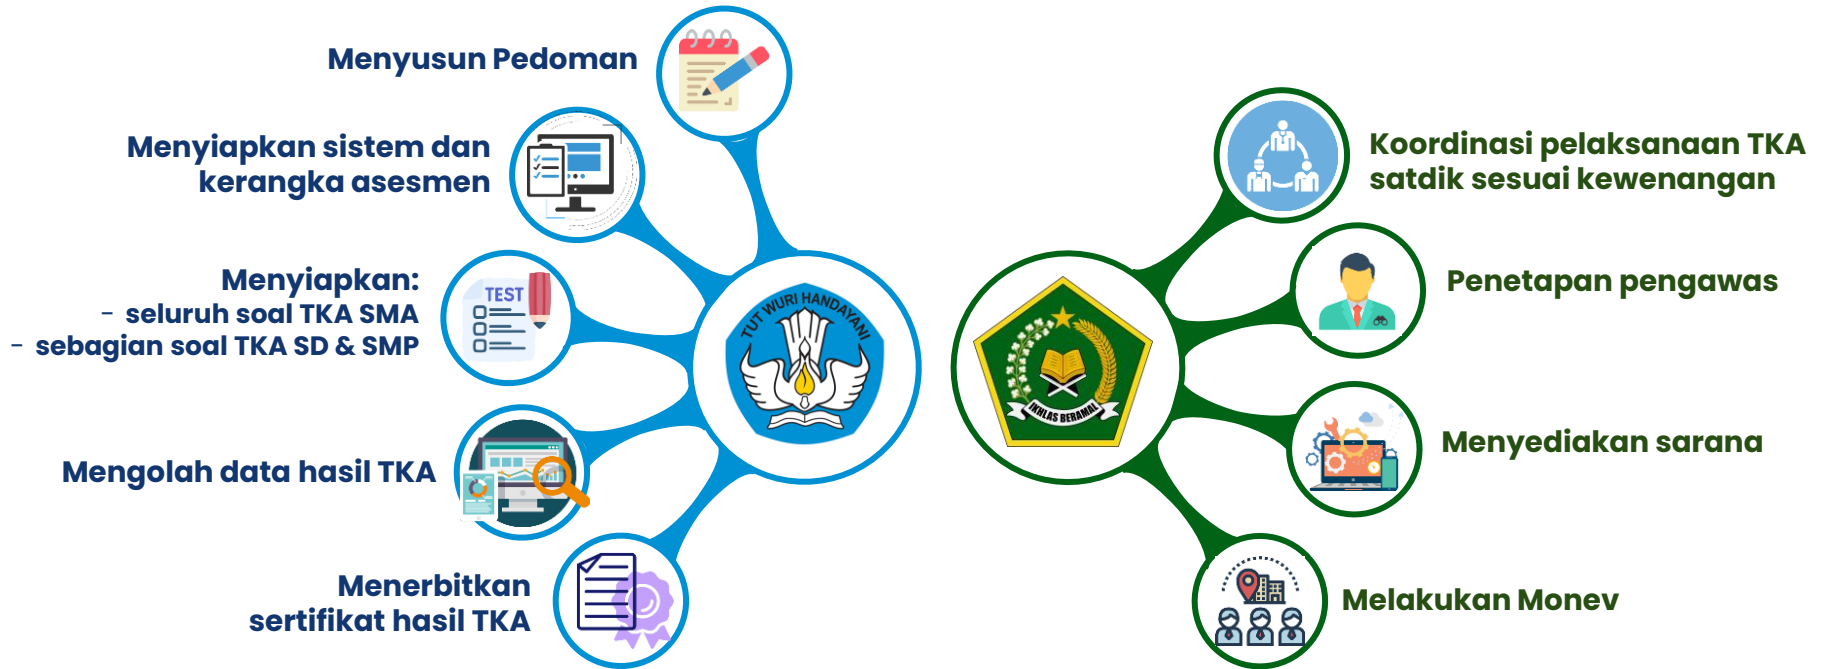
Menyusun Pedoman

Menyiapkan sistem dan kerangka asesmen

Menyiapkan:
- seluruh soal TKA SMA
- sebagian soal TKA SD & SMP

TEST

Mengolah data hasil TKA

Menerbitkan sertifikat hasil TKA

TUT WURI HANDAYANI

IKHLAS BERAMAL

Koordinasi pelaksanaan TKA satdik sesuai kewenangan

Penetapan pengawas

Menyediakan sarana

Melakukan Monev